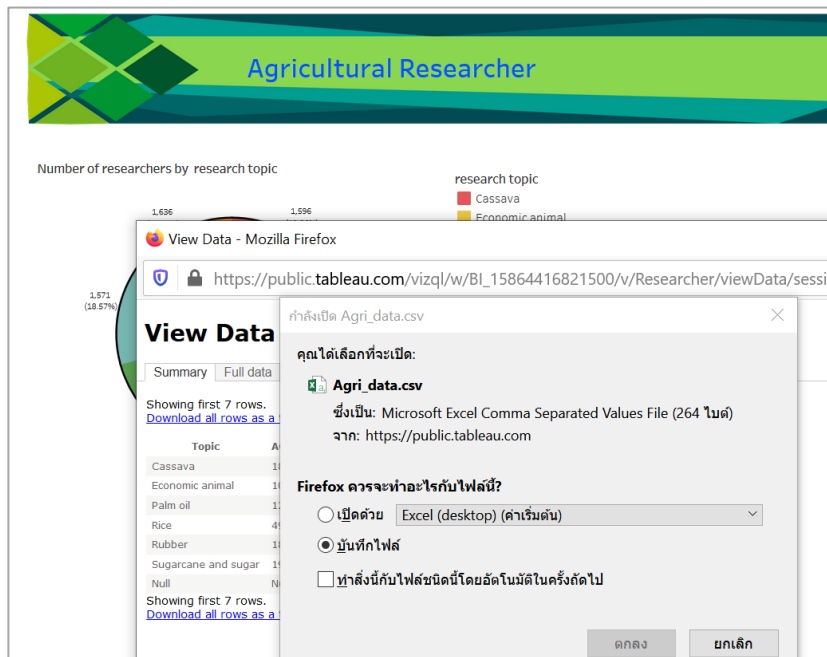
Agricultural Researcher

Number of researchers by research topic

1,636

1,596

1,571 (18.57%)

research topic
Cassava
Economic animal

View Data - Mozilla Firefox

https://public.tableau.com/vizql/w/BI_15864416821500/v/Researcher/viewData/sessi

View Data

Summary | Full data

Showing first 7 rows.
Download all rows as a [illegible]

| Topic | A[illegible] |
|---|---|
| Cassava | 1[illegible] |
| Economic animal | 1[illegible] |
| Palm oil | 1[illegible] |
| Rice | 4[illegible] |
| Rubber | 1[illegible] |
| Sugarcane and sugar | 1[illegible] |
| Null | N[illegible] |

Showing first 7 rows.
Download all rows as a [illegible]

กำลังเปิด Agri_data.csv

คุณได้เลือกที่จะเปิด:

Agri_data.csv
ซึ่งเป็น: Microsoft Excel Comma Separated Values File (264 ไบต์)
จาก: https://public.tableau.com

Firefox ควรจะทำอะไรกับไฟล์นี้?

เปิดด้วย Excel (desktop) (ค่าเริ่มต้น)

บันทึกไฟล์

ทำสิ่งนี้กับไฟล์ชนิดนี้โดยอัตโนมัติในครั้งถัดไป

ตกลง ยกเลิก